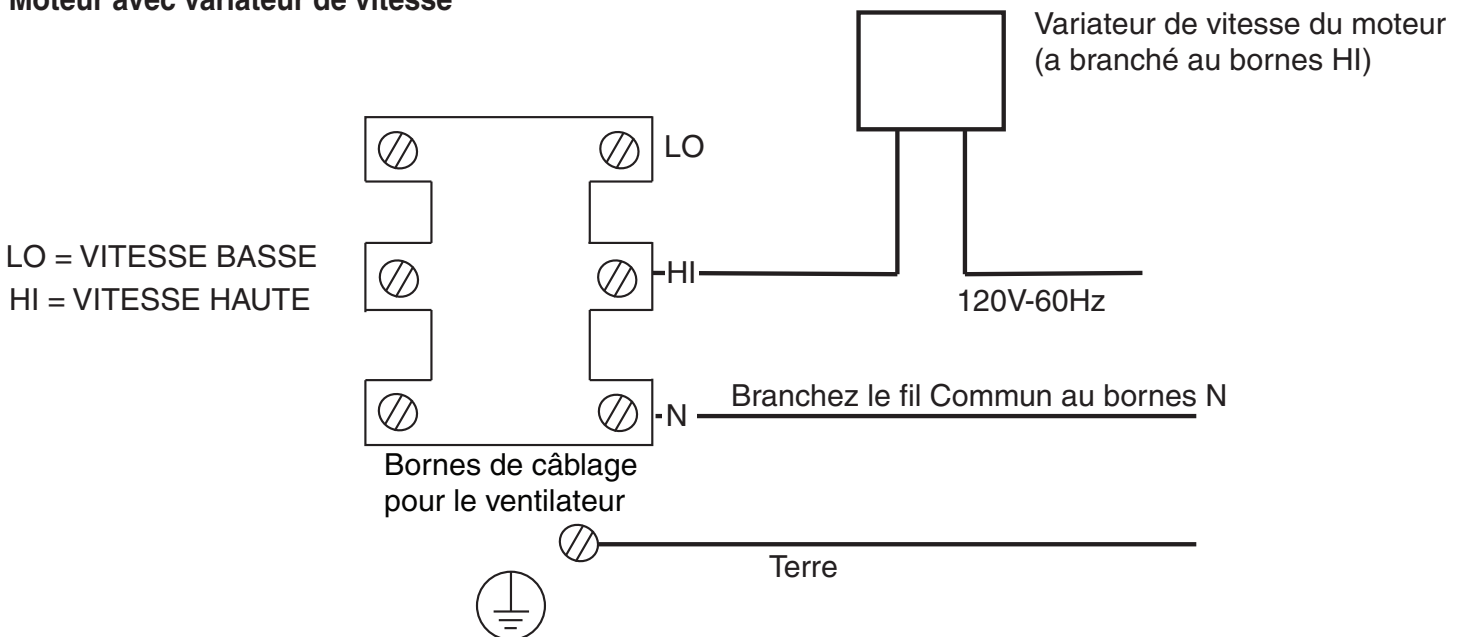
Moteur avec variateur de vitesse

Variateur de vitesse du moteur (a branché au bornes HI)

LO

LO = VITESSE BASSE
HI = VITESSE HAUTE

HI

120V-60Hz

N

Branchez le fil Commun au bornes N

Bornes de câblage pour le ventilateur

Terre